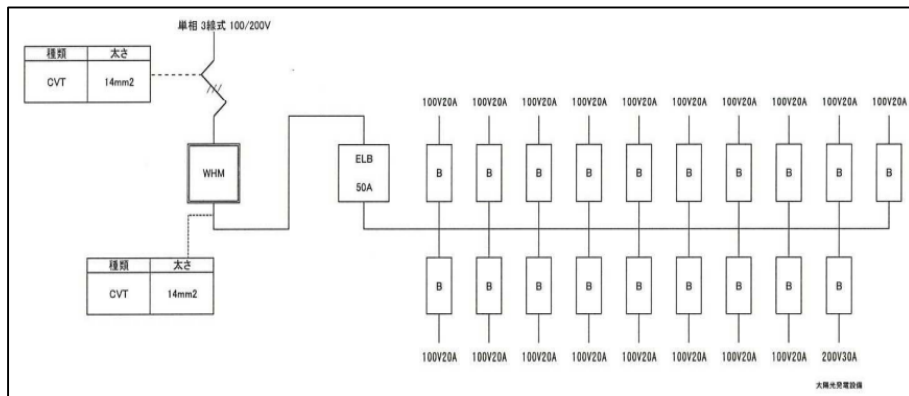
単相 3線式 100/200V

| 種類 | 太さ |
|---|---|
| CVT | 14mm2 |

WHM

| 種類 | 太さ |
|---|---|
| CVT | 14mm2 |

ELB
50A

100V20A 100V20A 100V20A 100V20A 100V20A 100V20A 100V20A 100V20A 100V20A 100V20A

B B B B B B B B B B

B B B B B B B B B

100V20A 100V20A 100V20A 100V20A 100V20A 100V20A 100V20A 100V20A 200V30A

太陽光発電設備